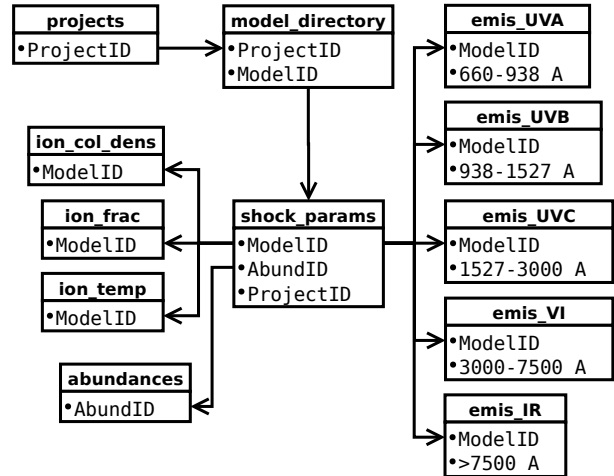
projects
•ProjectID

model_directory
•ProjectID
•ModelID

emis_UVA
•ModelID
•660-938 A

emis_UVB
•ModelID
•938-1527 A

ion_col_dens
•ModelID

ion_frac
•ModelID

shock_params
•ModelID
•AbundID
•ProjectID

emis_UVC
•ModelID
•1527-3000 A

ion_temp
•ModelID

emis_VI
•ModelID
•3000-7500 A

abundances
•AbundID

emis_IR
•ModelID
•>7500 A